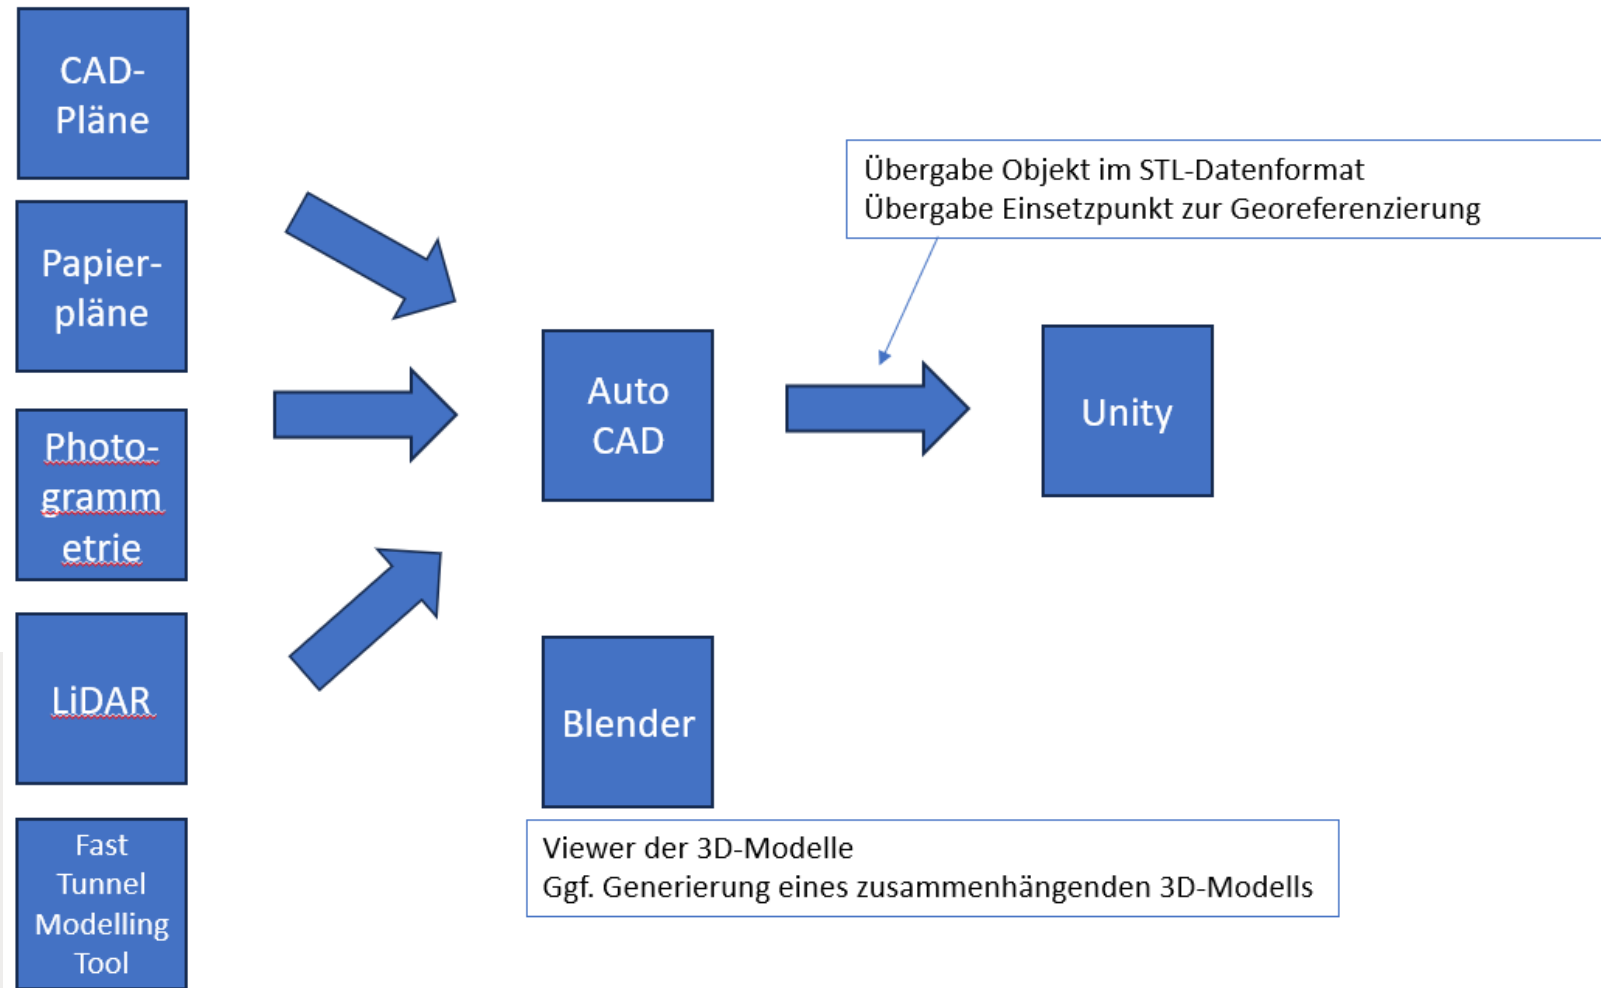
CAD-Pläne

Papier-pläne

Photo-gramm etrie

LiDAR

Fast Tunnel Modelling Tool

Auto CAD

Blender

Übergabe Objekt im STL-Datenformat
Übergabe Einsetzpunkt zur Georeferenzierung

Unity

Viewer der 3D-Modelle
Ggf. Generierung eines zusammenhängenden 3D-Modells